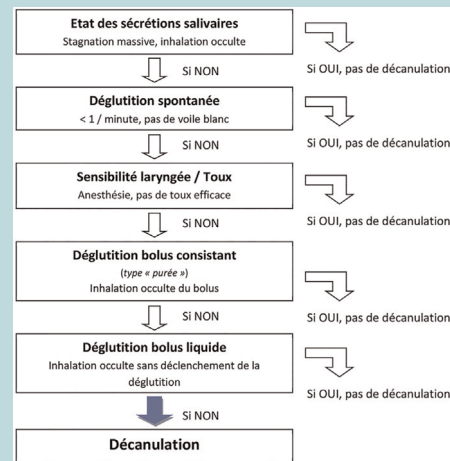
Etat des sécrétions salivaires
Stagnation massive, inhalation occulte

Si OUI, pas de décanulation

Si NON

Déglutition spontanée
< 1 / minute, pas de voile blanc

Si OUI, pas de décanulation

Si NON

Sensibilité laryngée / Toux
Anesthésie, pas de toux efficace

Si OUI, pas de décanulation

Si NON

Déglutition bolus consistant
(type « purée »)
Inhalation occulte du bolus

Si OUI, pas de décanulation

Si NON

Déglutition bolus liquide
Inhalation occulte sans déclenchement de la déglutition

Si OUI, pas de décanulation

Si NON

Décanulation